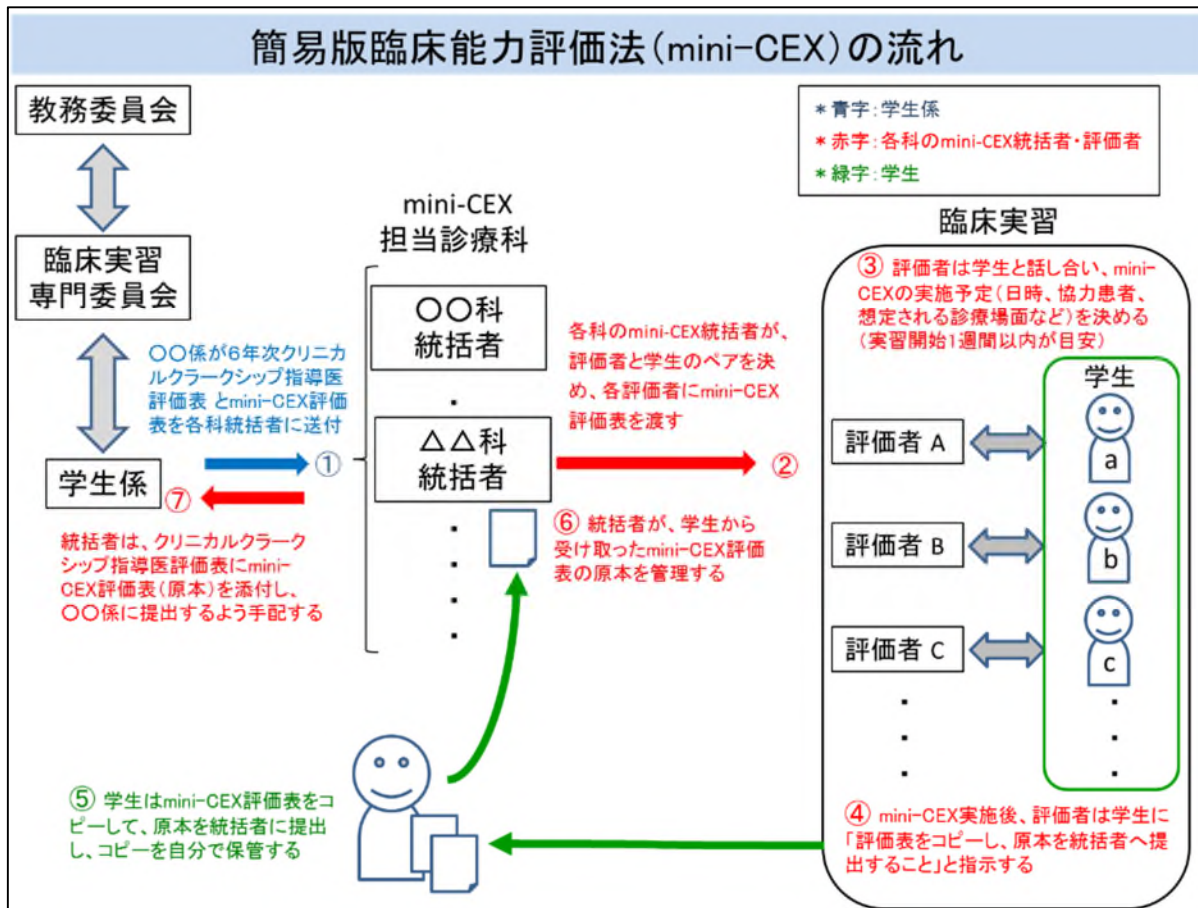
簡易版臨床能力評価法（mini-CEX）の流れ

＊青字：学生係
＊赤字：各科のmini-CEX統括者・評価者
＊緑字：学生

教務委員会

臨床実習専門委員会

〇〇係が6年次クリニカルクラークシップ指導医評価表 とmini-CEX評価表を各科統括者に送付

学生係

①

⑦

統括者は、クリニカルクラークシップ指導医評価表にmini-CEX評価表（原本）を添付し、〇〇係に提出するよう手配する

mini-CEX
担当診療科

〇〇科
統括者

△△科
統括者

各科のmini-CEX統括者が、評価者と学生のペアを決め、各評価者にmini-CEX評価表を渡す

②

⑥ 統括者が、学生から受け取ったmini-CEX評価表の原本を管理する

臨床実習

③ 評価者は学生と話し合い、mini-CEXの実施予定（日時、協力患者、想定される診療場面など）を決める（実習開始1週間以内が目安）

学生

評価者 A

a

評価者 B

b

評価者 C

c

④ mini-CEX実施後、評価者は学生に「評価表をコピーし、原本を統括者へ提出すること」と指示する

⑤ 学生はmini-CEX評価表をコピーして、原本を統括者に提出し、コピーを自分で保管する